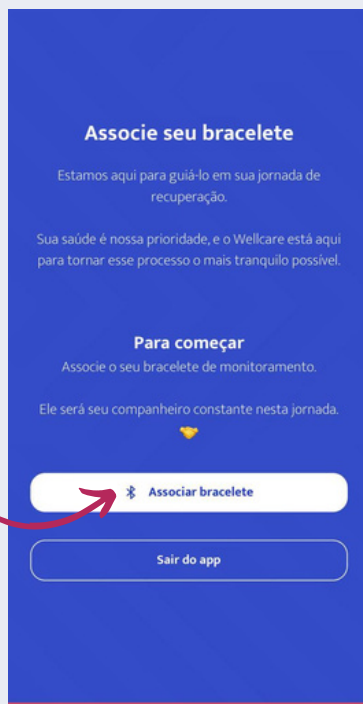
Associe seu bracelete

Estamos aqui para guiá-lo em sua jornada de recuperação.

Sua saúde é nossa prioridade, e o Wellcare está aqui para tornar esse processo o mais tranquilo possível.

Para começar

Associe o seu bracelete de monitoramento.

Ele será seu companheiro constante nesta jornada.

Associar bracelete

Sair do app